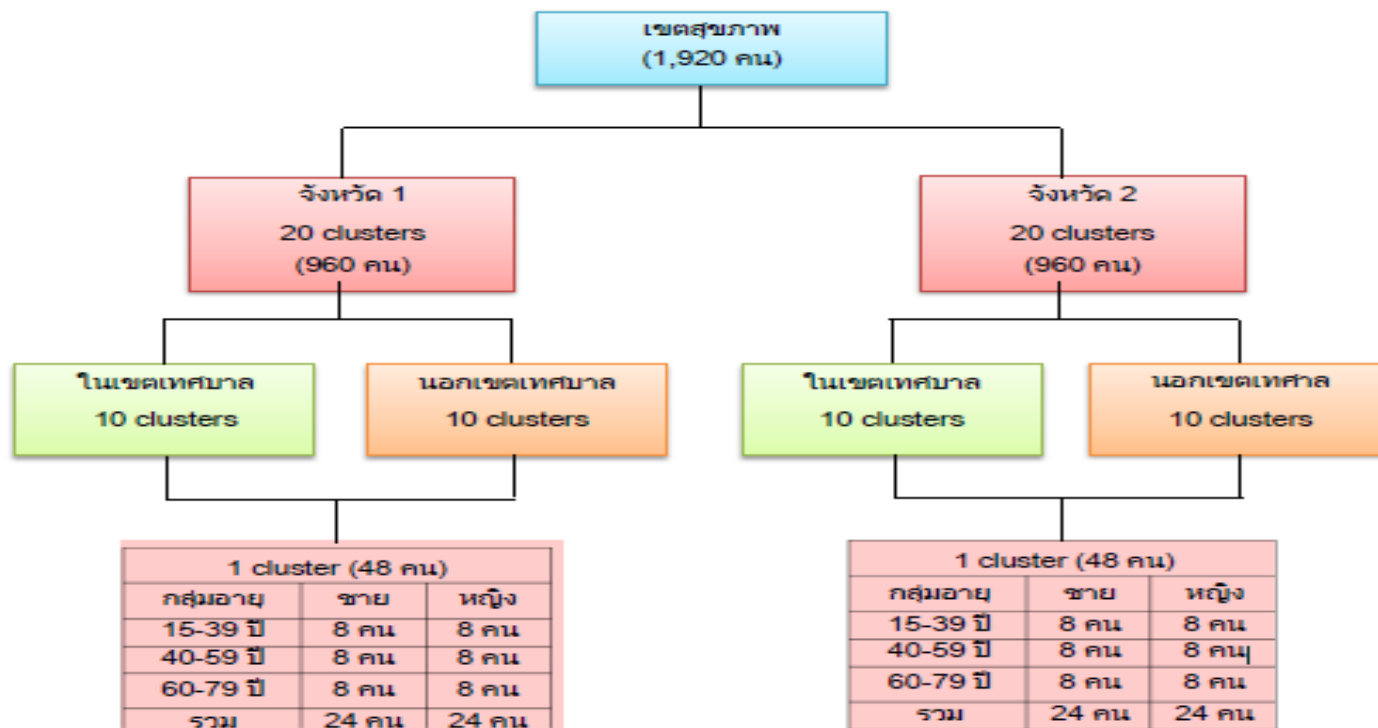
เขตสุขภาพ
(1,920 คน)

จังหวัด 1
20 clusters
(960 คน)

จังหวัด 2
20 clusters
(960 คน)

ในเขตเทศบาล
10 clusters

นอกเขตเทศบาล
10 clusters

ในเขตเทศบาล
10 clusters

นอกเขตเทศาล
10 clusters

| 1 cluster (48 คน) | | |
|---|---|---|
| กลุ่มอายุ | ชาย | หญิง |
| 15-39 ปี | 8 คน | 8 คน |
| 40-59 ปี | 8 คน | 8 คน |
| 60-79 ปี | 8 คน | 8 คน |
| รวม | 24 คน | 24 คน |

| 1 cluster (48 คน) | | |
|---|---|---|
| กลุ่มอายุ | ชาย | หญิง |
| 15-39 ปี | 8 คน | 8 คน |
| 40-59 ปี | 8 คน | 8 คน |
| 60-79 ปี | 8 คน | 8 คน |
| รวม | 24 คน | 24 คน |